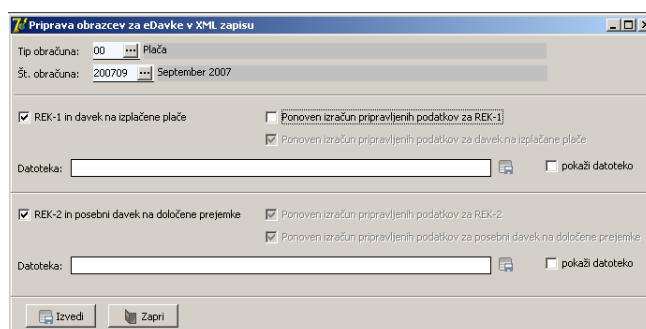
Priprava obrazcev za eDavke v XML zapisu

Tip obračuna: 00 Plača

Št. obračuna: 200709 September 2007

REK-1 in davek na izplačane plače

Ponoven izračun pripravljenih podatkov za REK-1

Ponoven izračun pripravljenih podatkov za davek na izplačane plače

Datoteka:

pokaži datoteko

REK-2 in posebni davek na določene prejemke

Ponoven izračun pripravljenih podatkov za REK-2

Ponoven izračun pripravljenih podatkov za posebni davek na določene prejemke

Datoteka:

pokaži datoteko

Izvedi

Zapri